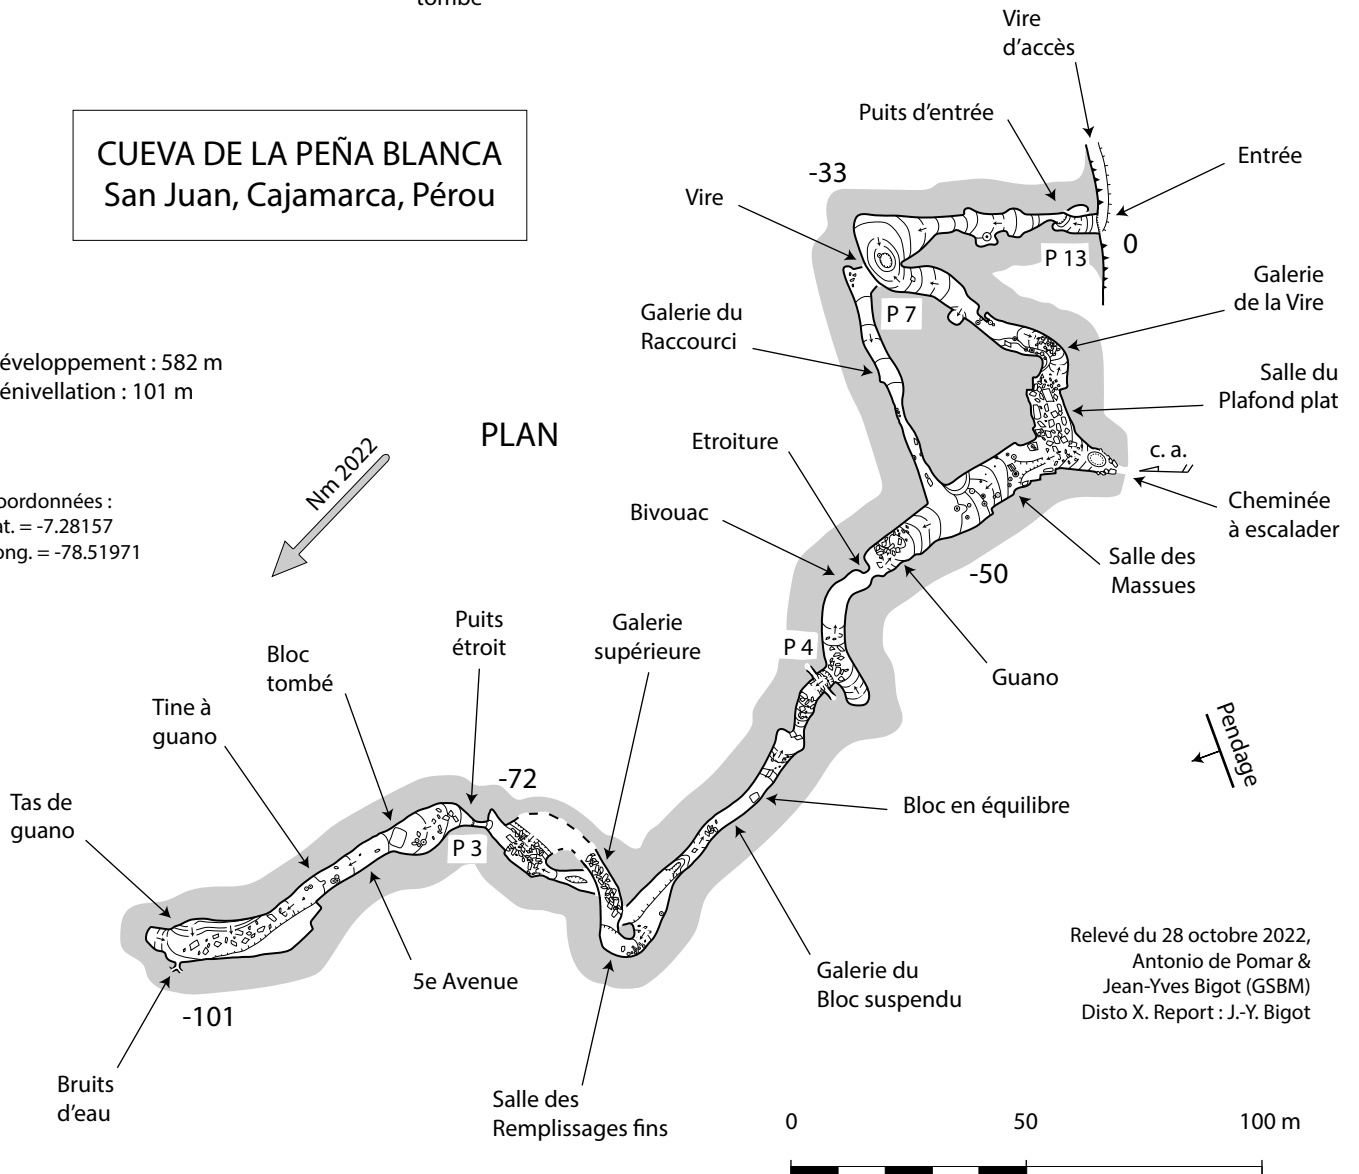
tombé

Vire d'accès

Puits d'entrée

Entrée

CUEVA DE LA PEÑA BLANCA
San Juan, Cajamarca, Pérou

-33

Vire

0

P 13

Galerie de la Vire

Galerie du Raccourci

P 7

Salle du Plafond plat

éveloppement : 582 m
énivellation : 101 m

PLAN

Etroiture

c. a.

Cheminée à escalader

Nm 2022

oordonnées :
t. = -7.28157
ong. = -78.51971

Bivouac

Salle des Massues

-50

Puits étroit

Galerie supérieure

P 4

Guano

Bloc tombé

Tine à guano

Pendage

-72

Tas de guano

Bloc en équilibre

P 3

Relevé du 28 octobre 2022,
Antonio de Pomar &
Jean-Yves Bigot (GSBM)
Disto X. Report : J.-Y. Bigot

5e Avenue

Galerie du Bloc suspendu

-101

Bruits d'eau

Salle des Remplissages fins

0

50

100 m